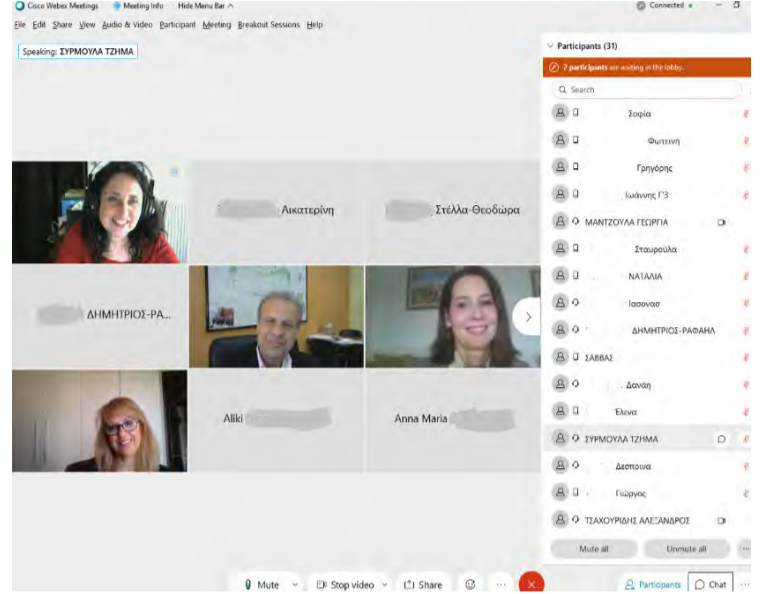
Cisco Webex Meetings   Meeting Info   Hide Menu Bar ^   Connected

File  Edit  Share  View  Audio & Video  Participant  Meeting  Breakout Sessions  Help

Speaking: ΣΥΡΜΟΥΛΑ ΤΖΗΜΑ

Αικατερίνη

Στέλλα-Θεοδώρα

ΔΗΜΗΤΡΙΟΣ-ΡΑ...

Aliki

Anna Maria

Participants (31)

2 participants are waiting in the lobby.

Search

Σοφία

Φωτεινή

Γρηγόρης

Ιωάννης Γ3

ΜΑΝΤΖΟΥΛΑ ΓΕΩΡΓΙΑ

Σταυρούλα

ΝΑΤΑΛΙΑ

Ιασονας

ΔΗΜΗΤΡΙΟΣ-ΡΑΦΑΗΛ

ΣΑΒΒΑΣ

Δανάη

Έλενα

ΣΥΡΜΟΥΛΑ ΤΖΗΜΑ

Δεσποινα

Γιώργος

ΤΣΑΧΟΥΡΙΔΗΣ ΑΛΕΞΑΝΔΡΟΣ

Mute all

Unmute all

Mute   Stop video   Share

Participants   Chat